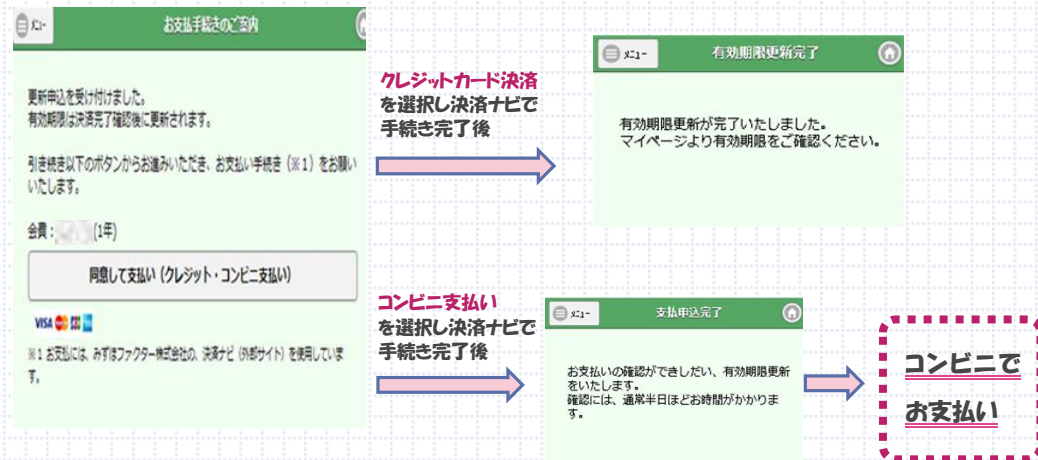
メニュー
お支払手続きのご案内

更新申込を受け付けました。
有効期限は決済完了確認後に更新されます。

引き続き以下のボタンからお進みいただき、お支払い手続き（※1）をお願いいたします。

会員：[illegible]（1年）

同意して支払い（クレジット・コンビニ支払い）

VISA

※1 お支払には、みずほファクター株式会社の、決済ナビ（外部サイト）を使用しています。

クレジットカード決済
を選択し決済ナビで
手続き完了後

メニュー
有効期限更新完了

有効期限更新が完了いたしました。
マイページより有効期限をご確認ください。

コンビニ支払い
を選択し決済ナビで
手続き完了後

メニュー
支払申込完了

お支払いの確認ができしだい、有効期限更新をいたします。
確認には、通常半日ほどお時間がかかります。

コンビニで
お支払い